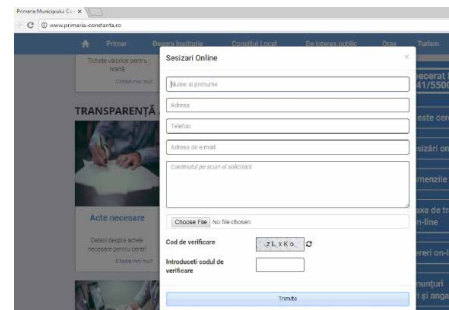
Primaria Municipiului Co ×

www.primaria-constanta.ro

Primar Despre Institutie Consiliul Local De interes public Oras Turism

Tichete valorice pentru hrană

Citeste mai mult

TRANSPARENȚĂ

Acte necesare

Detalii despre actele necesare pentru cereri

Citeste mai mult

ecerat 41/550

este cer

izări on

zmenzile

axa de t n-line

ereri on-

nunțuri și anga

Sesizari Online

×

Nume si prenume

Adresa

Telefon

Adresa de e-mail

Continutul pe scurt al solicitarii

Choose File No file chosen

Cod de verificare

ZLXKo

Introduceti codul de verificare

Trimite